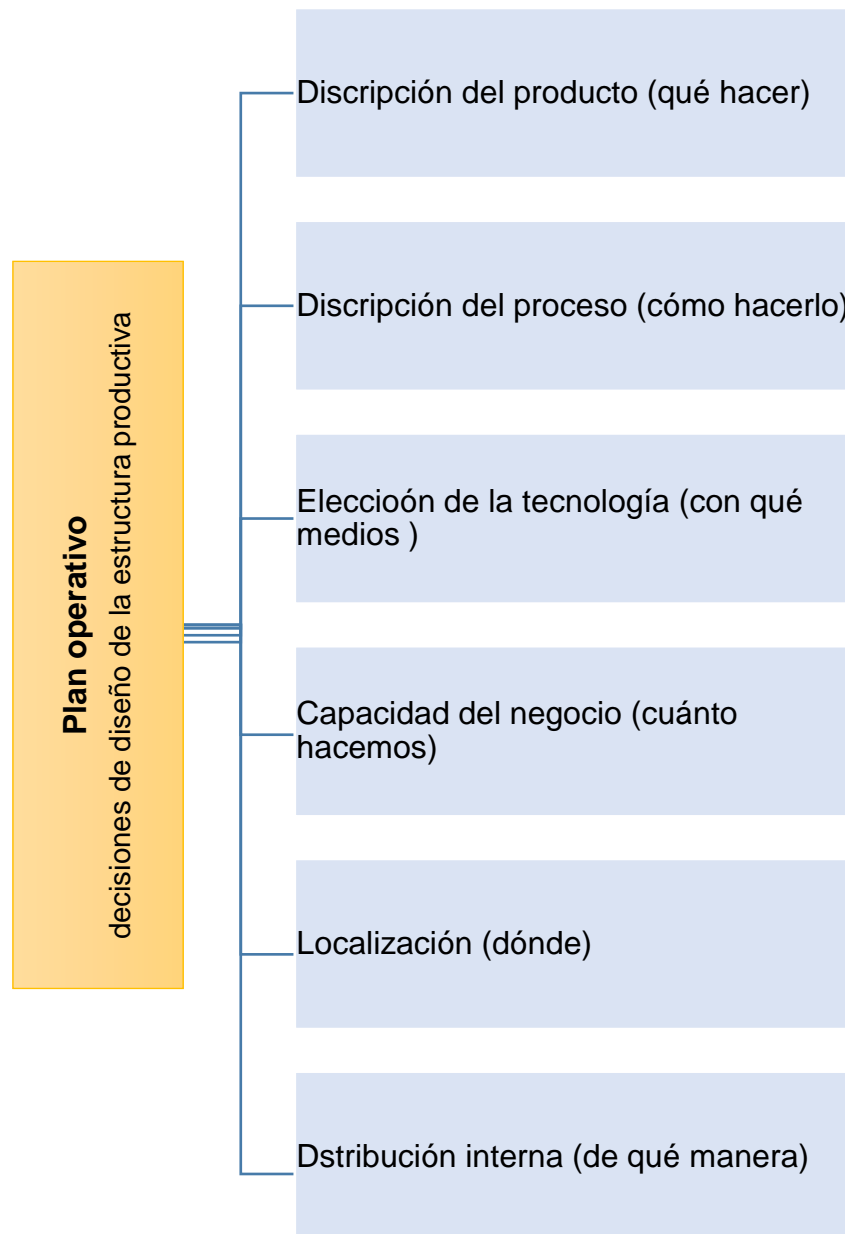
Plan operativo
decisiones de diseño de la estructura productiva

Discripción del producto (qué hacer)

Discripción del proceso (cómo hacerlo)

Eleccioón de la tecnología (con qué medios )

Capacidad del negocio (cuánto hacemos)

Localización (dónde)

Dstribución interna (de qué manera)